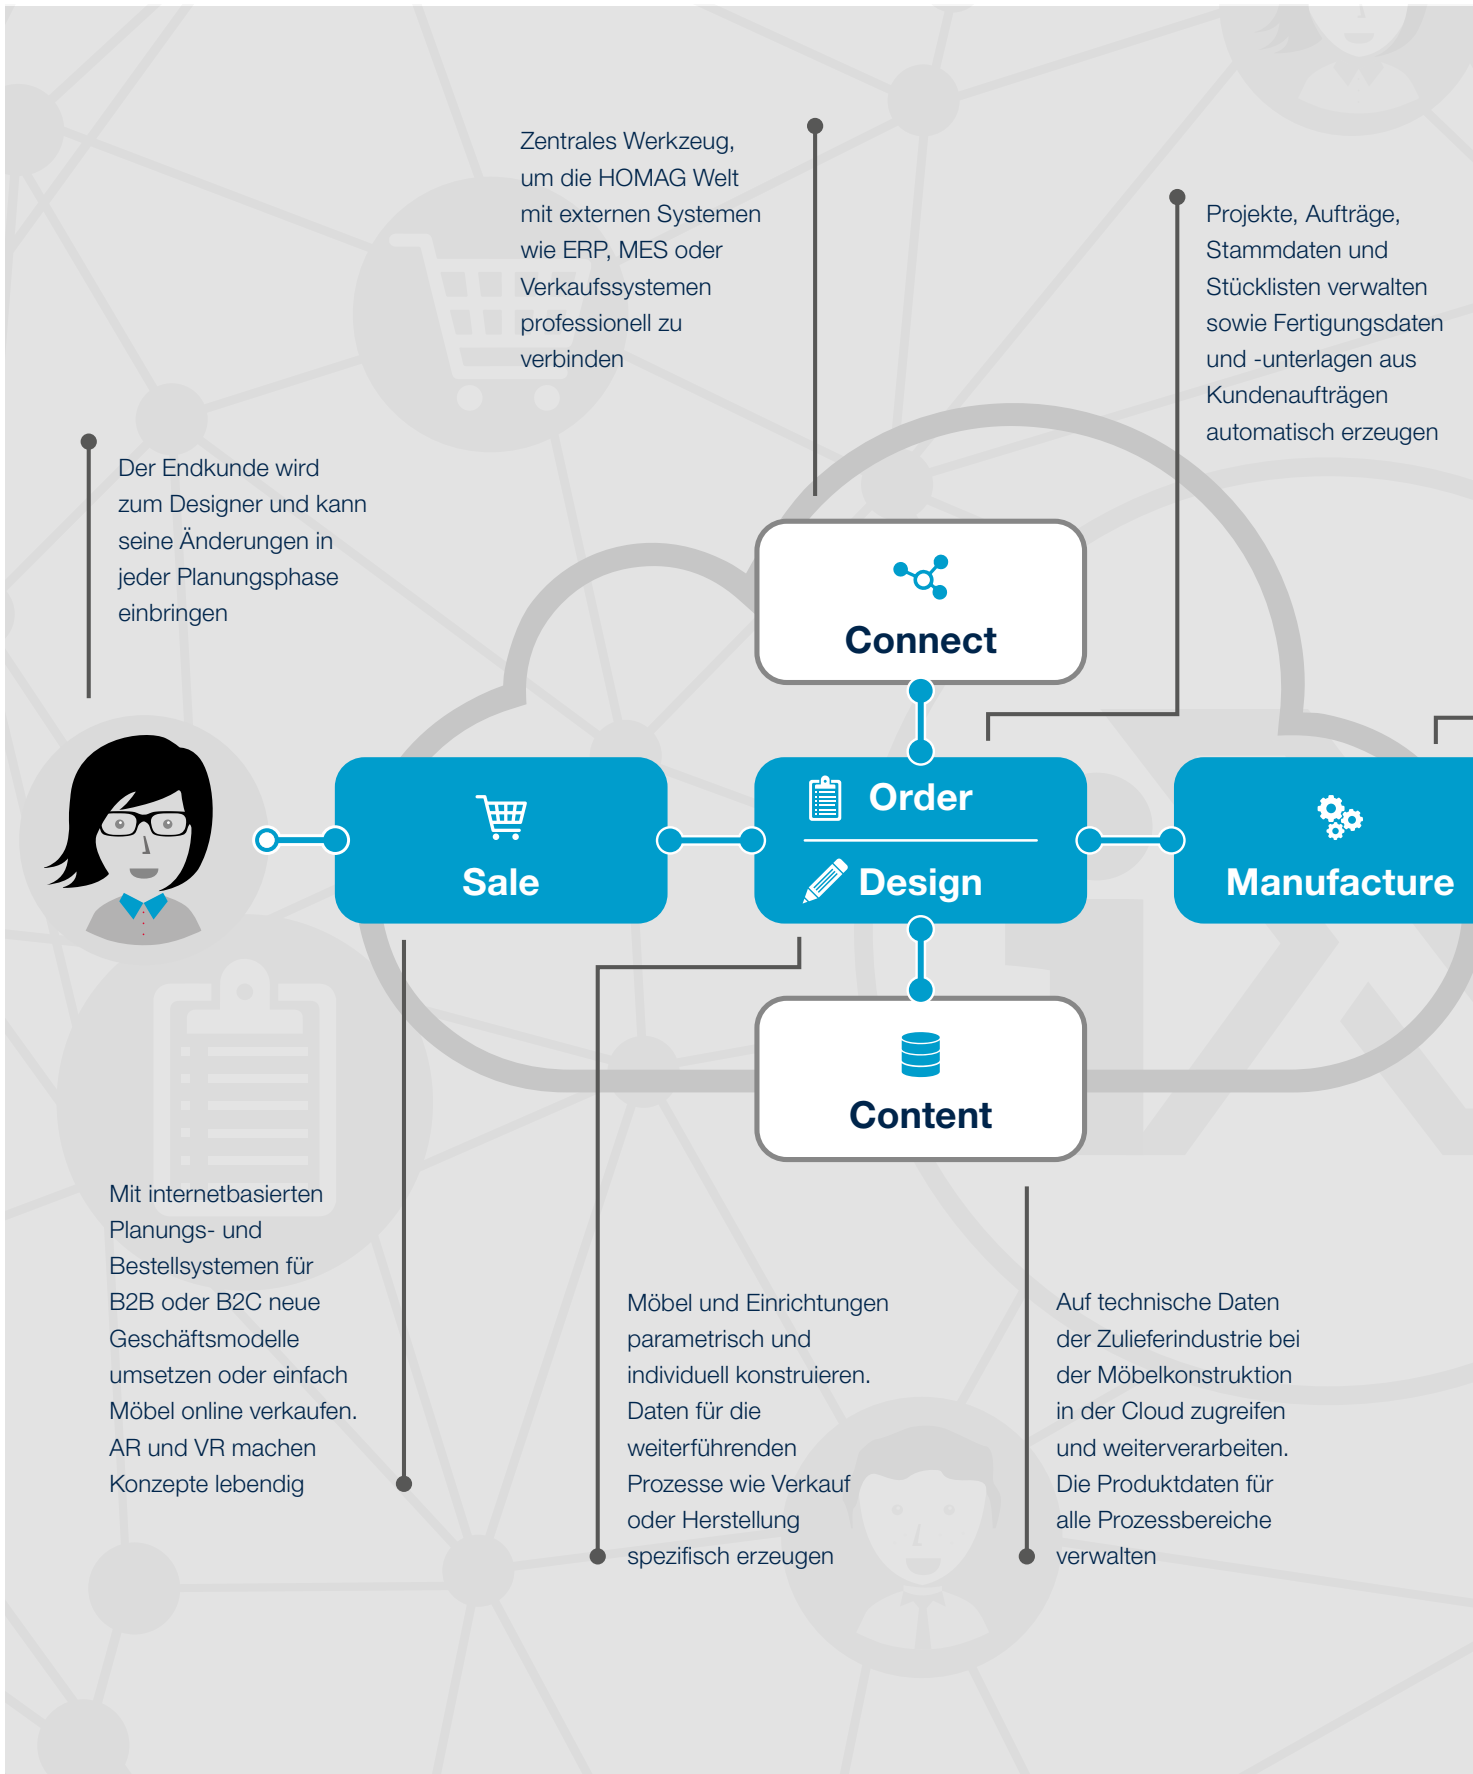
Zentrales Werkzeug, um die HOMAG Welt mit externen Systemen wie ERP, MES oder Verkaufssystemen professionell zu verbinden

Projekte, Aufträge, Stammdaten und Stücklisten verwalten sowie Fertigungsdaten und -unterlagen aus Kundenaufträgen automatisch erzeugen

Der Endkunde wird zum Designer und kann seine Änderungen in jeder Planungsphase einbringen

Connect

Sale

Order

Design

Manufacture

Content

Mit internetbasierten Planungs- und Bestellsystemen für B2B oder B2C neue Geschäftsmodelle umsetzen oder einfach Möbel online verkaufen. AR und VR machen Konzepte lebendig

Möbel und Einrichtungen parametrisch und individuell konstruieren. Daten für die weiterführenden Prozesse wie Verkauf oder Herstellung spezifisch erzeugen

Auf technische Daten der Zulieferindustrie bei der Möbelkonstruktion in der Cloud zugreifen und weiterverarbeiten. Die Produktdaten für alle Prozessbereiche verwalten